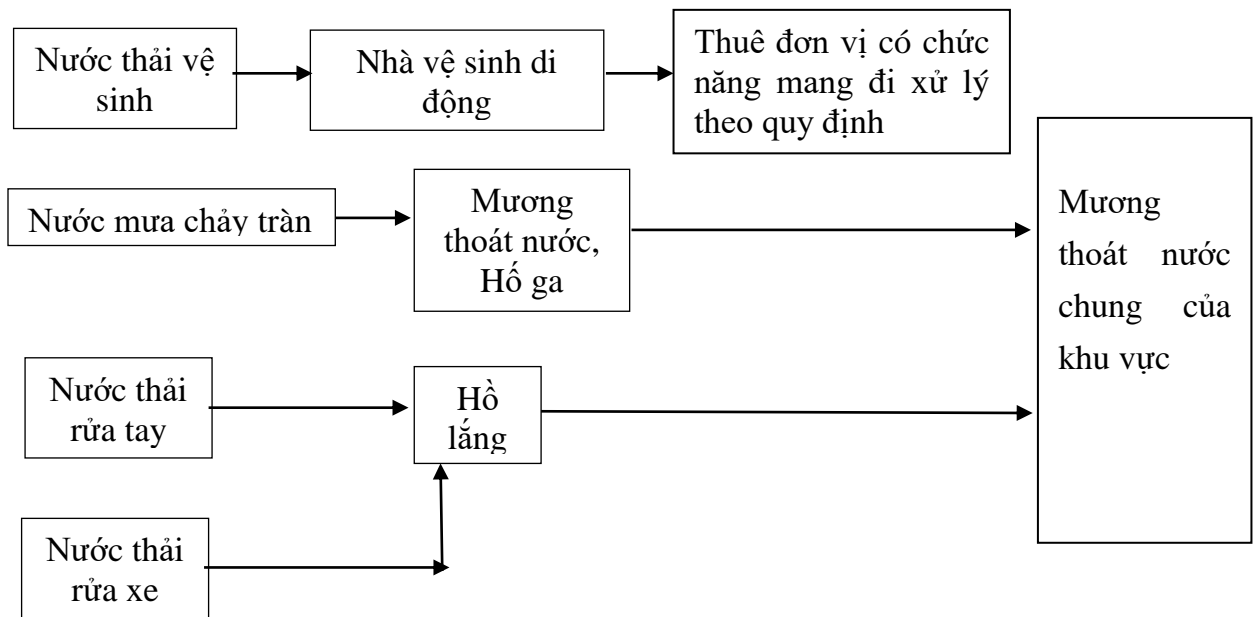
Nước thải vệ sinh

Nhà vệ sinh di động

Thuê đơn vị có chức năng mang đi xử lý theo quy định

Nước mưa chảy tràn

Mương thoát nước, Hố ga

Mương thoát nước chung của khu vực

Nước thải rửa tay

Hồ lắng

Nước thải rửa xe